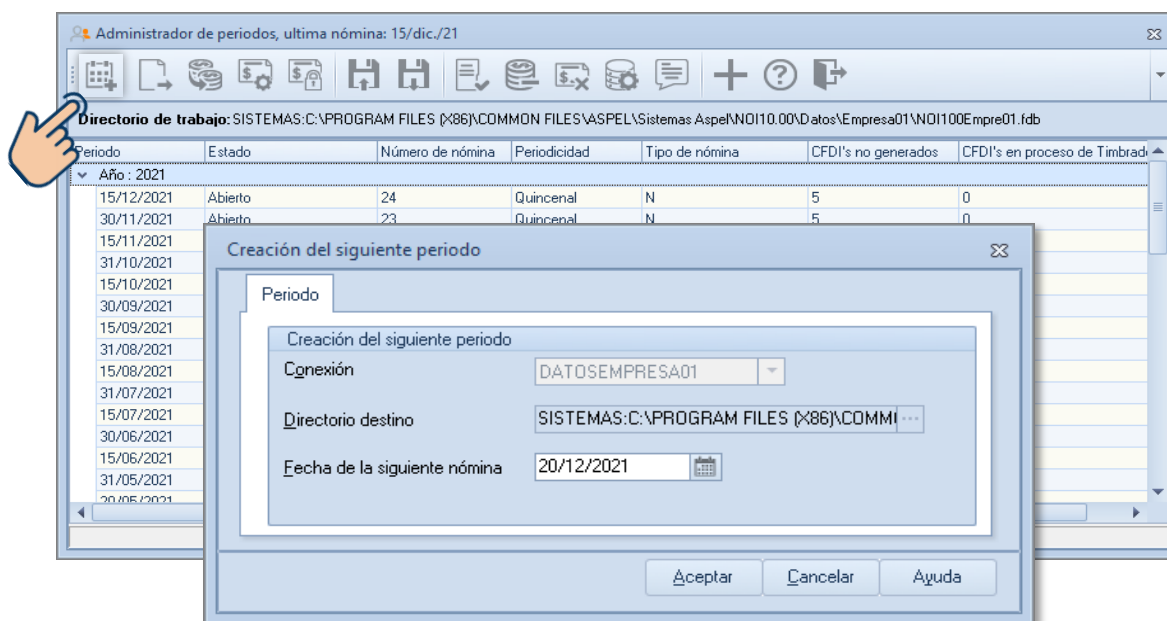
Administrador de periodos, ultima nómina: 15/dic./21

Directorio de trabajo: SISTEMAS:C:\PROGRAM FILES (X86)\COMMON FILES\ASPEL\Sistemas Aspel\NOI10.00\Datos\Empresa01\NOI100Empre01.fdb

| Periodo | Estado | Número de nómina | Periodicidad | Tipo de nómina | CFDI's no generados | CFDI's en proceso de Timbrado |
|---|---|---|---|---|---|---|
| Año : 2021 | | | | | | |
| 15/12/2021 | Abierto | 24 | Quincenal | N | 5 | 0 |
| 30/11/2021 | Abierto | 23 | Quincenal | N | 5 | 0 |
| 15/11/2021 | | | | | | |
| 31/10/2021 | | | | | | |
| 15/10/2021 | | | | | | |
| 30/09/2021 | | | | | | |
| 15/09/2021 | | | | | | |
| 31/08/2021 | | | | | | |
| 15/08/2021 | | | | | | |
| 31/07/2021 | | | | | | |
| 15/07/2021 | | | | | | |
| 30/06/2021 | | | | | | |
| 15/06/2021 | | | | | | |
| 31/05/2021 | | | | | | |
| 20/05/2021 | | | | | | |

Creación del siguiente periodo

Periodo

Creación del siguiente periodo

Conexión DATOSEMPRESA01

Directorio destino SISTEMAS:C:\PROGRAM FILES (X86)\COMMI

Fecha de la siguiente nómina 20/12/2021

Aceptar Cancelar Ayuda